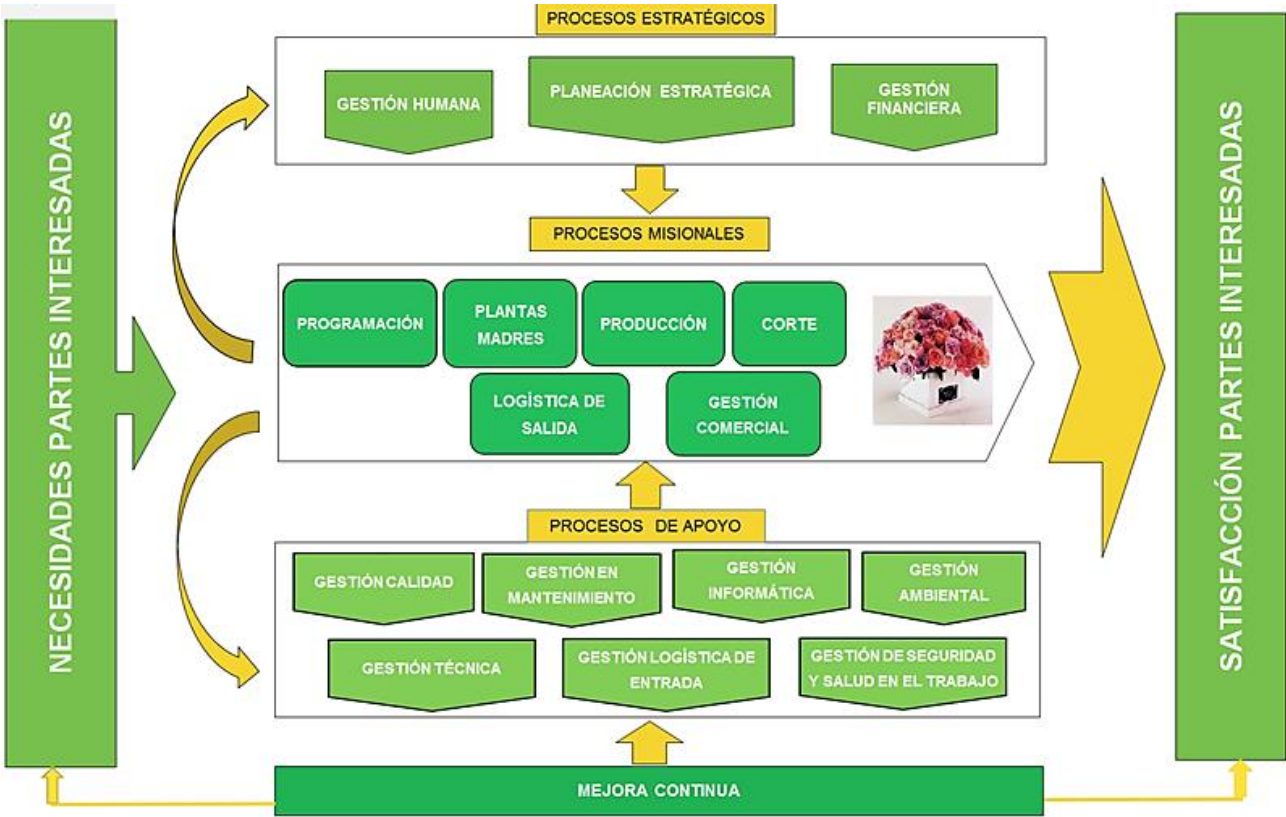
NECESIDADES PARTES INTERESADAS

PROCESOS ESTRATÉGICOS

GESTIÓN HUMANA

PLANEACIÓN ESTRATÉGICA

GESTIÓN FINANCIERA

PROCESOS MISIONALES

PROGRAMACIÓN

PLANTAS MADRES

PRODUCCIÓN

CORTE

LOGÍSTICA DE SALIDA

GESTIÓN COMERCIAL

PROCESOS DE APOYO

GESTIÓN CALIDAD

GESTIÓN EN MANTENIMIENTO

GESTIÓN INFORMÁTICA

GESTIÓN AMBIENTAL

GESTIÓN TÉCNICA

GESTIÓN LOGÍSTICA DE ENTRADA

GESTIÓN DE SEGURIDAD Y SALUD EN EL TRABAJO

MEJORA CONTINUA

SATISFACCIÓN PARTES INTERESADAS